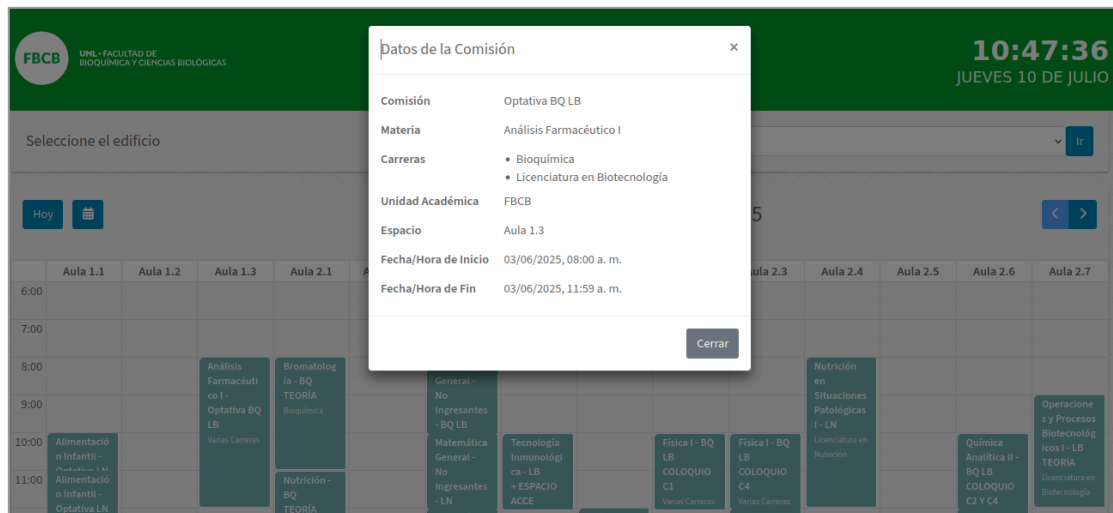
FBCB UNL • FACULTAD DE BIOQUÍMICA Y CIENCIAS BIOLÓGICAS

10:47:36
JUEVES 10 DE JULIO

Seleccione el edificio

Ir

Hoy

5

Datos de la Comisión ×

| | |
|---|---|
| Comisión | Optativa BQ LB |
| Materia | Análisis Farmacéutico I |
| Carreras | • Bioquímica • Licenciatura en Biotecnología |
| Unidad Académica | FBCB |
| Espacio | Aula 1.3 |
| Fecha/Hora de Inicio | 03/06/2025, 08:00 a. m. |
| Fecha/Hora de Fin | 03/06/2025, 11:59 a. m. |

Cerrar

Aula 1.1 | Aula 1.2 | Aula 1.3 | Aula 2.1 | A | Aula 2.3 | Aula 2.4 | Aula 2.5 | Aula 2.6 | Aula 2.7

6:00
7:00
8:00
9:00
10:00
11:00

Análisis Farmacéutico I - Optativa BQ LB
Varias Carreras

Bromatología - BQ TEORÍA
Bioquímica

Nutrición en Situaciones Patológicas I - LN
Licenciatura en Nutrición

General - No Ingresantes - BQ LB

Operaciones y Procesos Biotecnológicos I - LB TEORÍA
Licenciatura en Biotecnología

Alimentación Infantil - Optativa LN

Matemática General - No Ingresantes - LN

Tecnología Inmunológica - LB + ESPACIO ACCE

Física I - BQ LB COLOQUIO C1
Varias Carreras

Física I - BQ LB COLOQUIO C4
Varias Carreras

Química Analítica II - BQ LB COLOQUIO C2 Y C4

Alimentación Infantil - Optativa LN

Nutrición - BQ TEORÍA